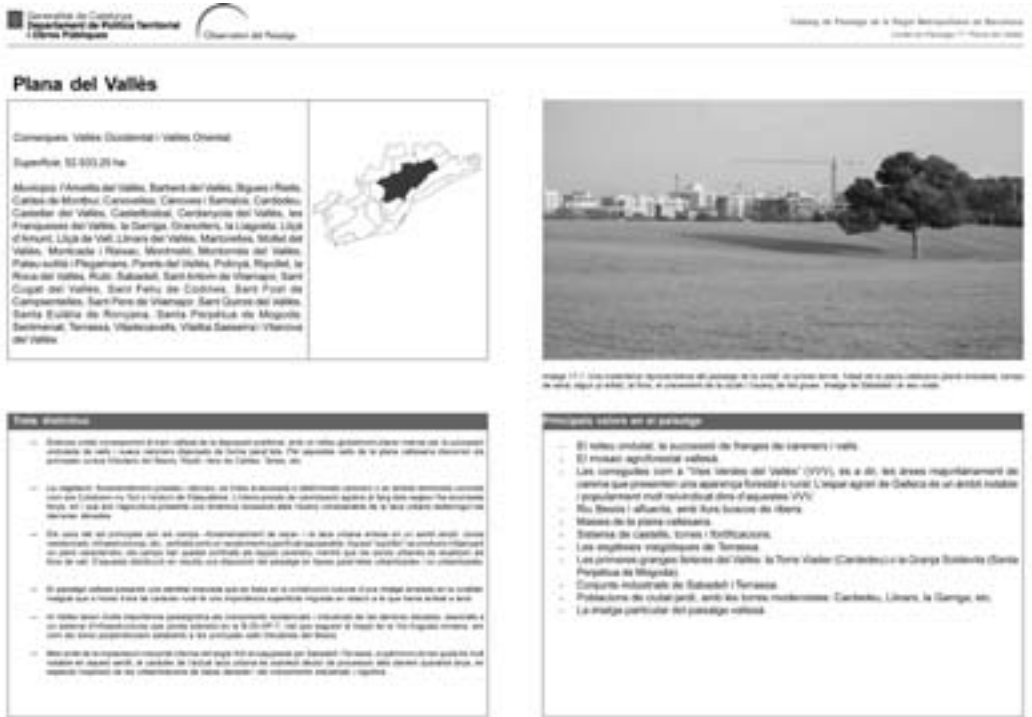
Generalitat de Catalunya
Departament de Política Territorial i Obres Públiques

Observatori del Paisatge

Catàleg de Paisatge de la Regió Metropolitana de Barcelona
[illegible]

Plana del Vallès

Comarques: Vallès Occidental i Vallès Oriental

Superfície: 32.933,25 ha

Municipis: l'Ametlla del Vallès, Barberà del Vallès, Bigues i Riells, Caldes de Montbui, Canovelles, Cànoves i Samalús, Cardedeu, Castellar del Vallès, Castellbisbal, Cerdanyola del Vallès, les Franqueses del Vallès, la Garriga, Granollers, la Llagosta, Lliçà d'Amunt, Lliçà de Vall, Llinars del Vallès, Martorelles, Mollet del Vallès, Montcada i Reixac, Montmeló, Montornès del Vallès, Palau-solità i Plegamans, Parets del Vallès, Polinyà, Ripollet, la Roca del Vallès, Rubí, Sabadell, Sant Antoni de Vilamajor, Sant Cugat del Vallès, Sant Feliu de Codines, Sant Fost de Campsentelles, Sant Pere de Vilamajor, Sant Quirze del Vallès, Santa Eulàlia de Ronçana, Santa Perpètua de Mogoda, Sentmenat, Terrassa, Vilanova del Vallès

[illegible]

Trets distintius

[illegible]

Principals valors en el paisatge

El relleu ondulat, la successió de franges de careners i valls.
El mosaic agroforestal vallesà.
Les conegudes com a "Vies Verdes del Vallès" (VVV), és a dir, les àrees majoritàriament de camins que presenten una aparença forestal o rural. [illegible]
Riu Besòs i afluents, amb llurs boscos de ribera.
Masies de la plana vallesana.
Sistema de castells, torres i fortificacions.
Les esglésies visigòtiques de Terrassa.
Les primeres granges lleteres del Vallès: la Torre Viader (Cardedeu) i la Granja Soldevila (Santa Perpètua de Mogoda).
Conjunts industrials de Sabadell i Terrassa.
Poblacions de ciutat jardí, amb les torres modernistes: Cardedeu, Llinars, la Garriga, etc.
La imatge particular del paisatge vallesà.